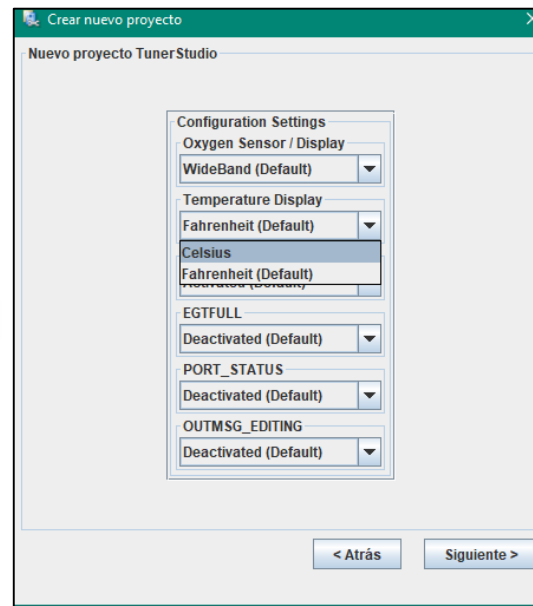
Crear nuevo proyecto

Nuevo proyecto TunerStudio

Configuration Settings

Oxygen Sensor / Display

WideBand (Default)

Temperature Display

Fahrenheit (Default)

Celsius

Fahrenheit (Default)

EGTFULL

Deactivated (Default)

PORT_STATUS

Deactivated (Default)

OUTMSG_EDITING

Deactivated (Default)

< Atrás

Siguiente >